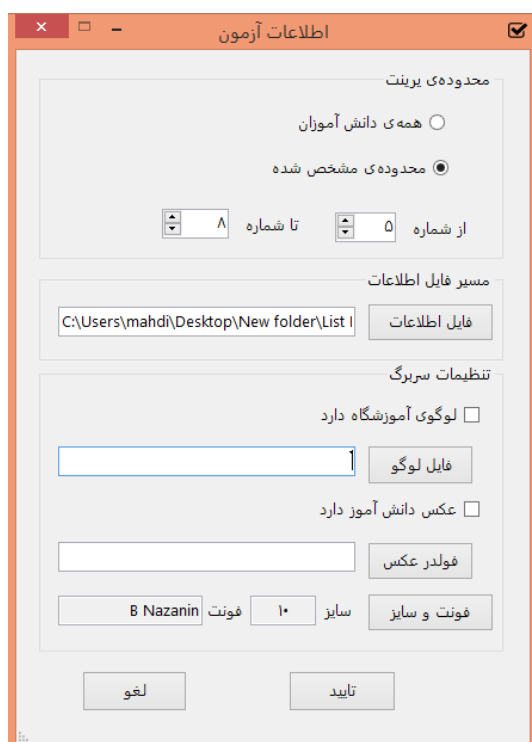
اطلاعات آزمون

محدوده‌ی پرینت

همه‌ی دانش آموزان

محدوده‌ی مشخص شده

از شماره ۵ تا شماره ۸

مسیر فایل اطلاعات

فایل اطلاعات C:\Users\mahdi\Desktop\New folder\List I

تنظیمات سربرگ

لوگوی آموزشگاه دارد

فایل لوگو

عکس دانش آموز دارد

فولدر عکس

فونت و سایز سایز ۱۰ فونت B Nazanin

تایید لغو